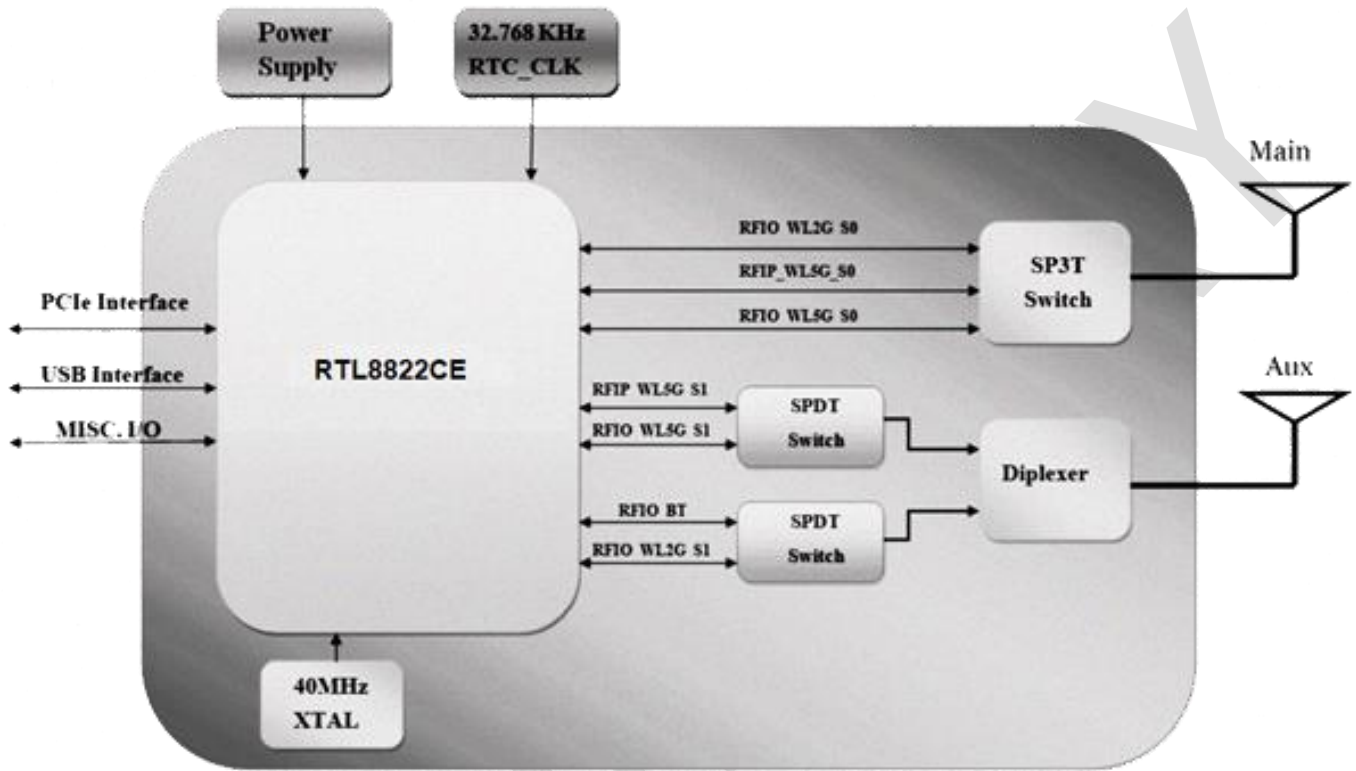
Power Supply

32.768 KHz RTC_CLK

Main

RFIO WL2G S0

RFIP_WL5G_S0

RFIO WL5G S0

SP3T Switch

PCIe Interface

USB Interface

MISC. I/O

RTL8822CE

Aux

RFIP WL5G S1

RFIO WL5G S1

SPDT Switch

Diplexer

RFIO BT

RFIO WL2G S1

SPDT Switch

40MHz XTAL